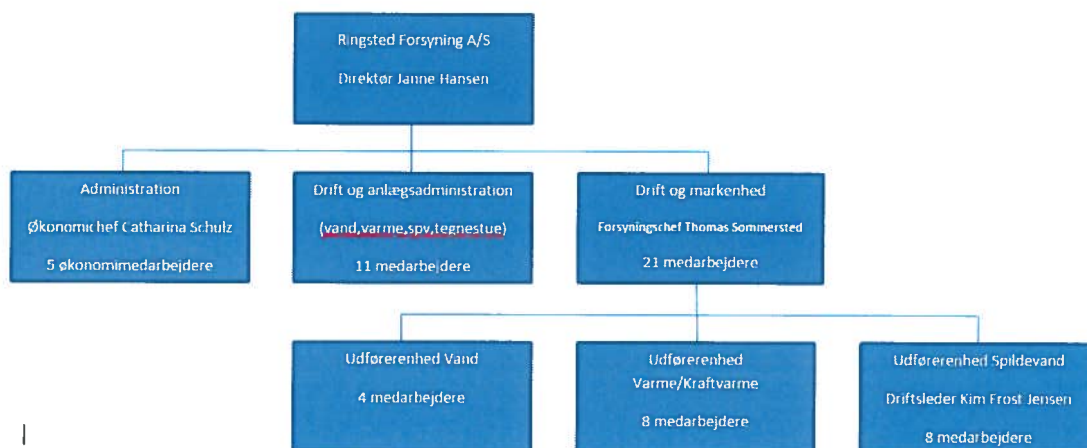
Ringsted Forsyning A/S

Direktør Janne Hansen

Administration

Økonomichef Catharina Schulz

5 økonomimedarbejdere

Drift og anlægsadministration

(vand,varme,spv,tegnestue)

11 medarbejdere

Drift og markenhed

Forsyningschef Thomas Sommersted

21 medarbejdere

Udførerenhed Vand

4 medarbejdere

Udførerenhed Varme/Kraftvarme

8 medarbejdere

Udførerenhed Spildevand

Driftsleder Kim Frost Jensen

8 medarbejdere